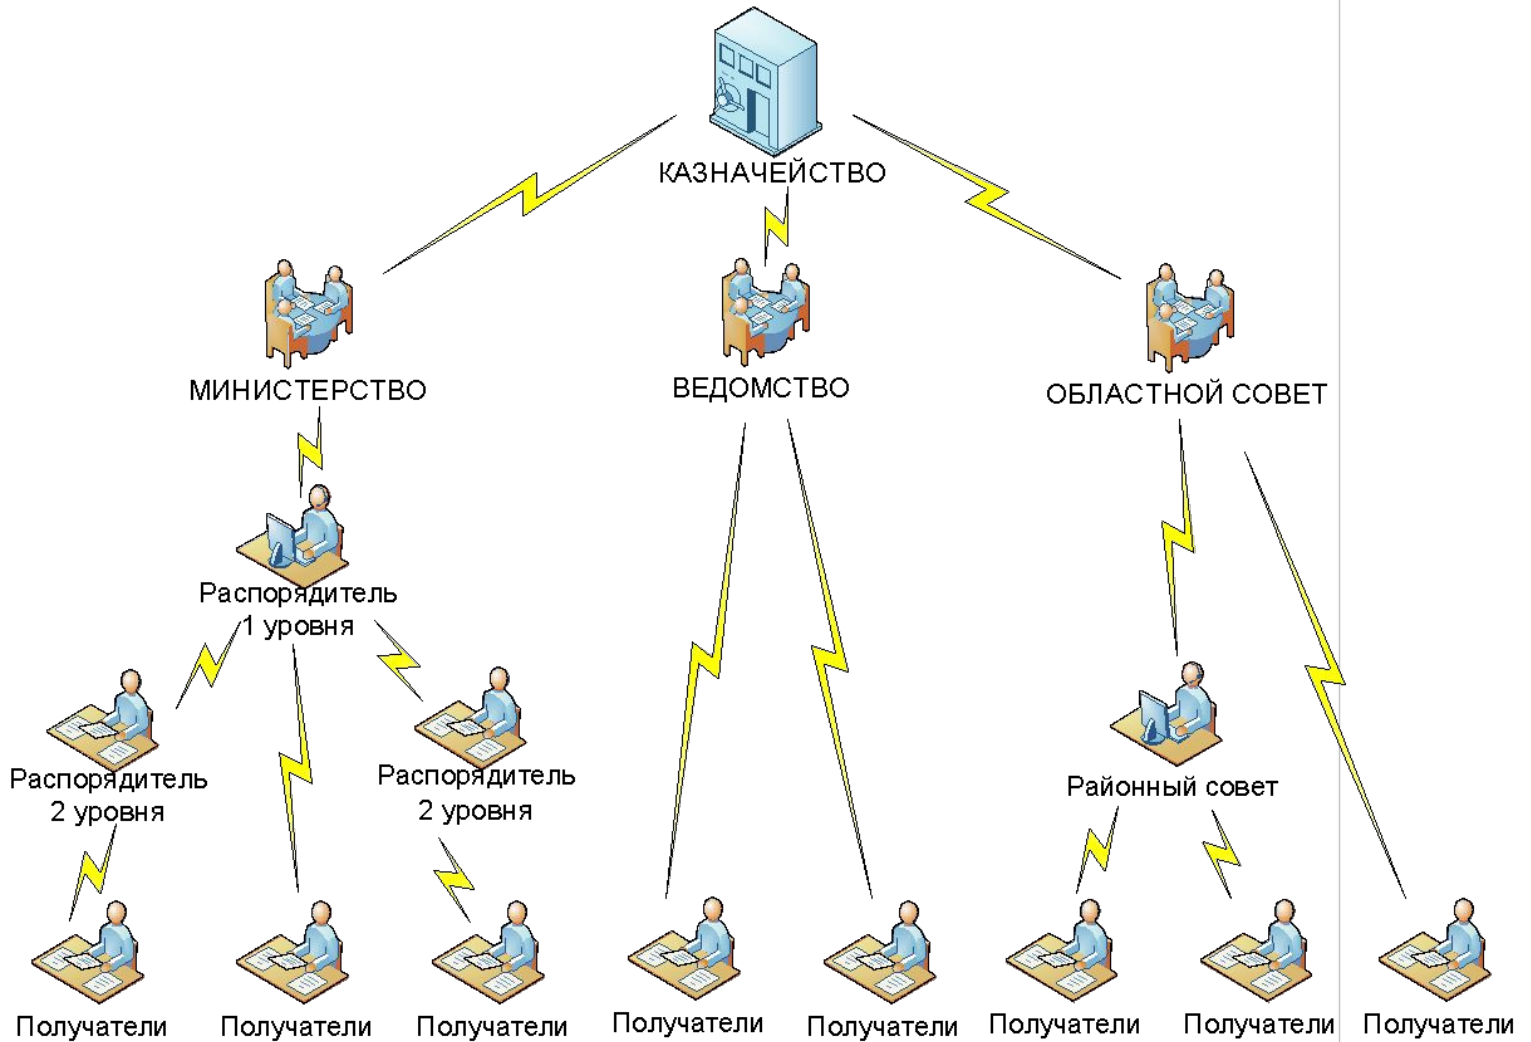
КАЗНАЧЕЙСТВО

МИНИСТЕРСТВО

ВЕДОМСТВО

ОБЛАСТНОЙ СОВЕТ

Распорядитель 1 уровня

Распорядитель 2 уровня

Распорядитель 2 уровня

Районный совет

Получатели

Получатели

Получатели

Получатели

Получатели

Получатели

Получатели

Получатели